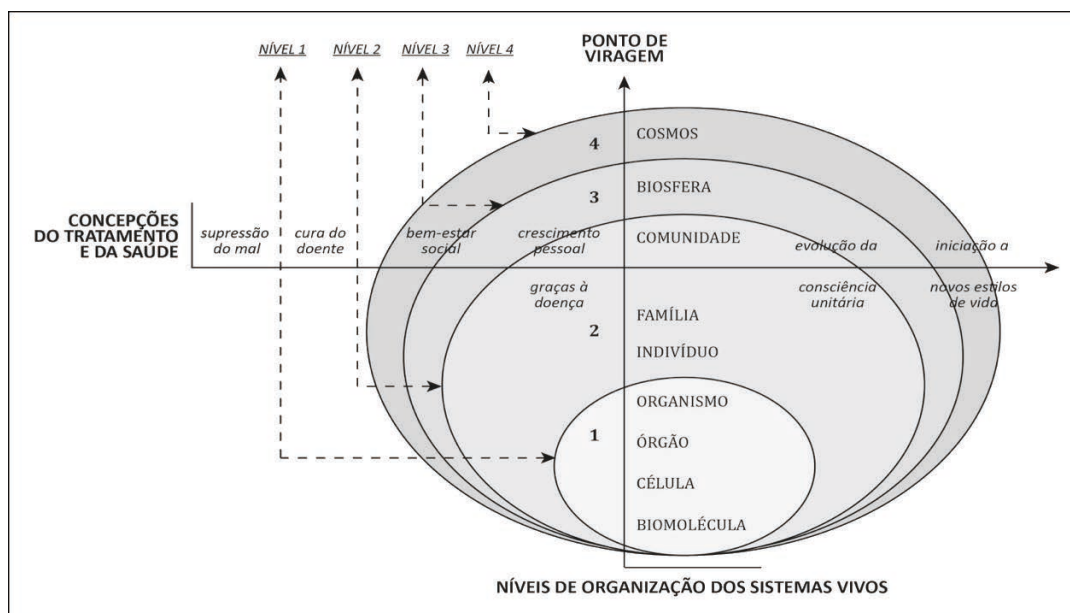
NÍVEL 1 NÍVEL 2 NÍVEL 3 NÍVEL 4

PONTO DE VIRAGEM

CONCEPÇÕES DO TRATAMENTO E DA SAÚDE

supressão do mal

cura do doente

bem-estar social

crescimento pessoal graças à doença

evolução da consciência unitária

iniciação a novos estilos de vida

4 COSMOS

3 BIOSFERA

COMUNIDADE

2 FAMÍLIA

INDIVÍDUO

1 ORGANISMO

ÓRGÃO

CÉLULA

BIOMOLÉCULA

NÍVEIS DE ORGANIZAÇÃO DOS SISTEMAS VIVOS